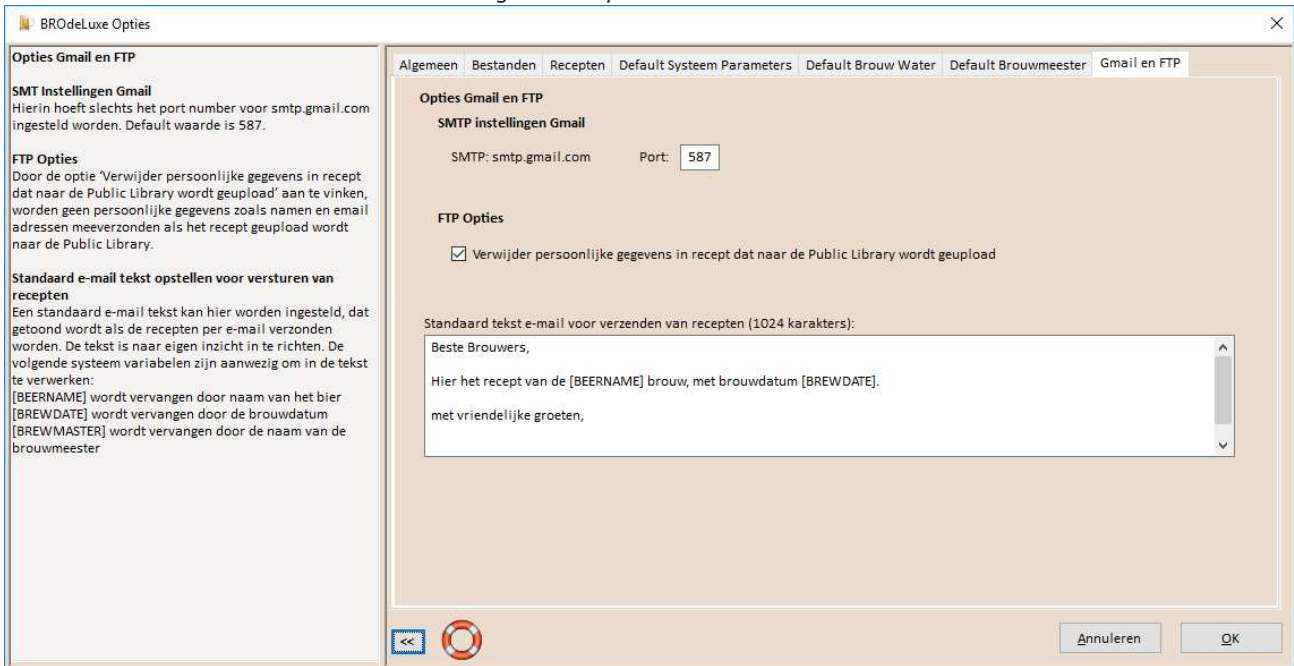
BROdeLuxe Opties

Opties Gmail en FTP

SMT Instellingen Gmail
Hierin hoeft slechts het port number voor smtp.gmail.com ingesteld worden. Default waarde is 587.

FTP Opties
Door de optie 'Verwijder persoonlijke gegevens in recept dat naar de Public Library wordt geupload' aan te vinken, worden geen persoonlijke gegevens zoals namen en email adressen meeverzonden als het recept geupload wordt naar de Public Library.

Standaard e-mail tekst opstellen voor versturen van recepten
Een standaard e-mail tekst kan hier worden ingesteld, dat getoond wordt als de recepten per e-mail verzonden worden. De tekst is naar eigen inzicht in te richten. De volgende systeem variabelen zijn aanwezig om in de tekst te verwerken:
[BEERNAME] wordt vervangen door naam van het bier
[BREWDATE] wordt vervangen door de brouwdatum
[BREWMASTER] wordt vervangen door de naam van de brouwmeester

Algemeen | Bestanden | Recepten | Default Systeem Parameters | Default Brouw Water | Default Brouwmeester | Gmail en FTP

Opties Gmail en FTP

SMTP instellingen Gmail

SMTP: smtp.gmail.com Port: 587

FTP Opties

Verwijder persoonlijke gegevens in recept dat naar de Public Library wordt geupload

Standaard tekst e-mail voor verzenden van recepten (1024 karakters):

Beste Brouwers,

Hier het recept van de [BEERNAME] brouw, met brouwdatum [BREWDATE].

met vriendelijke groeten,

<<

Annuleren

OK